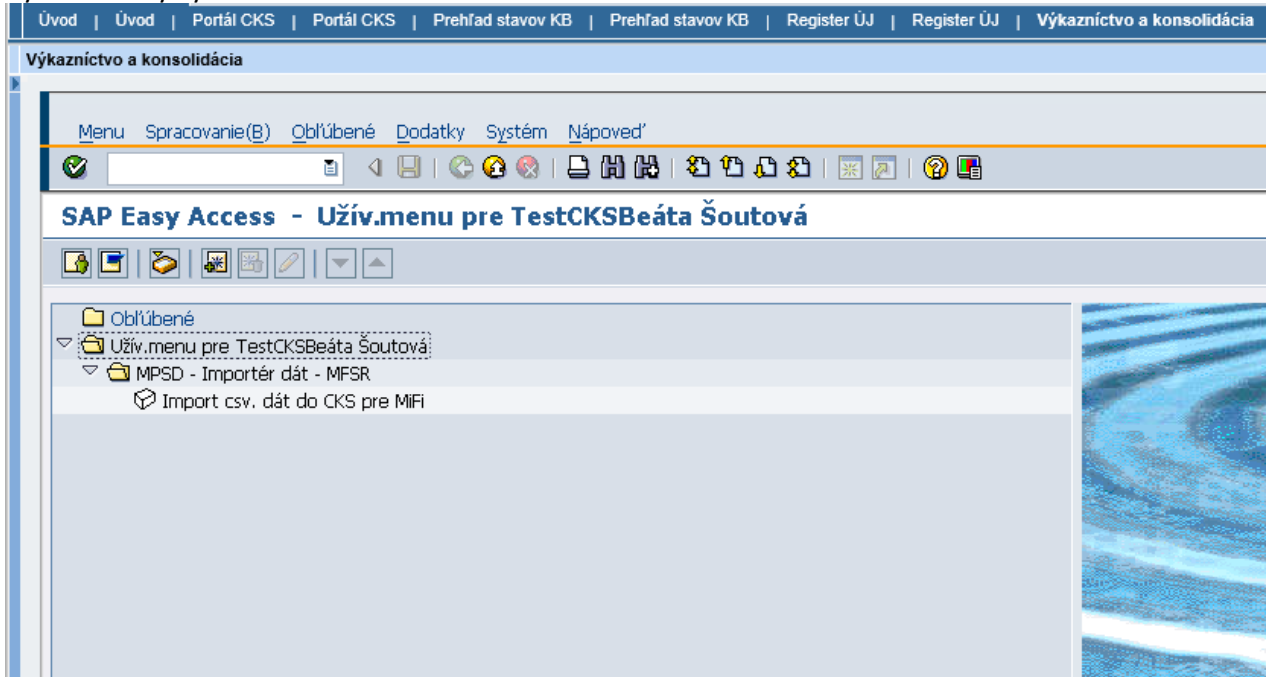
Úvod | Úvod | Portál CKS | Portál CKS | Prehľad stavov KB | Prehľad stavov KB | Register ÚJ | Register ÚJ | Výkazníctvo a konsolidácia

Výkazníctvo a konsolidácia

Menu Spracovanie(B) Obľúbené Dodatky Systém Nápoveď

SAP Easy Access - Užív.menu pre TestCKSBeáta Šoutová

Obľúbené
Užív.menu pre TestCKSBeáta Šoutová
MPSD - Importér dát - MFSR
Import csv. dát do CKS pre MiFi